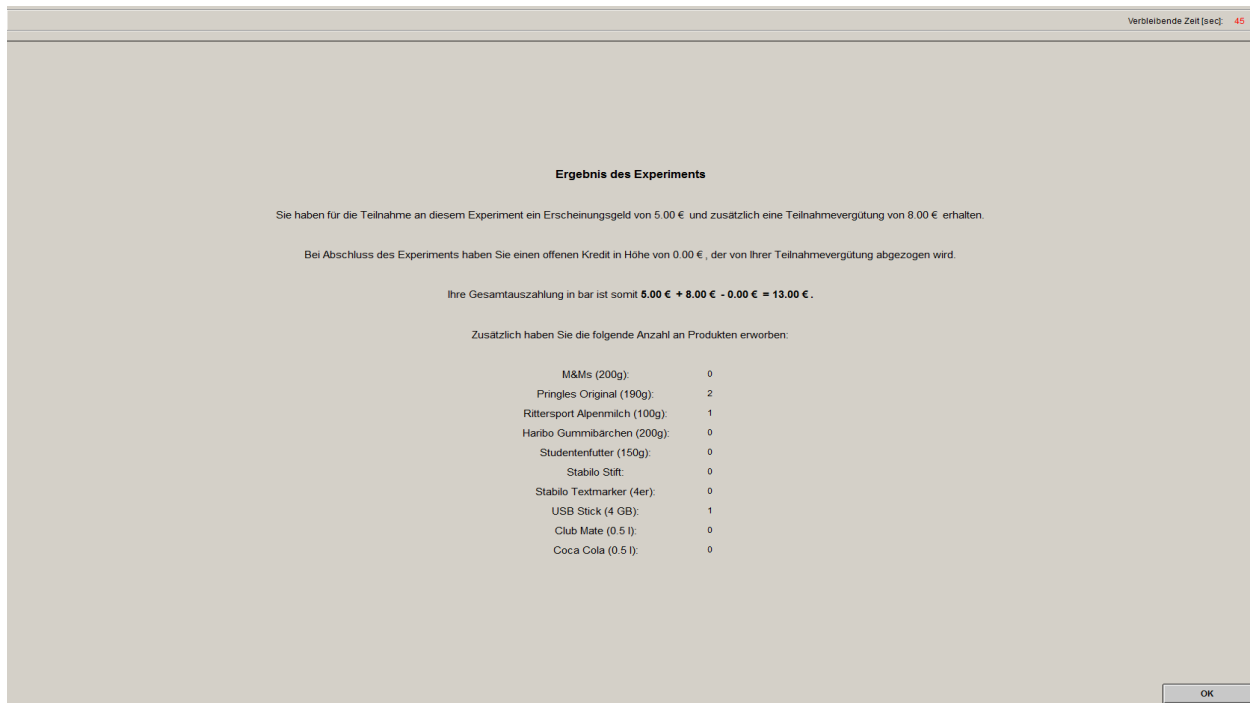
Verbleibende Zeit [sec]: 45

Ergebnis des Experiments

Sie haben für die Teilnahme an diesem Experiment ein Erscheinungsgeld von 5.00 € und zusätzlich eine Teilnahmevergütung von 8.00 € erhalten.

Bei Abschluss des Experiments haben Sie einen offenen Kredit in Höhe von 0.00 € , der von Ihrer Teilnahmevergütung abgezogen wird.

Ihre Gesamtauszahlung in bar ist somit **5.00 € + 8.00 € - 0.00 € = 13.00 €.**

Zusätzlich haben Sie die folgende Anzahl an Produkten erworben:

| | |
|---|---|
| M&Ms (200g): | 0 |
| Pringles Original (190g): | 2 |
| Rittersport Alpenmilch (100g): | 1 |
| Haribo Gummibärchen (200g): | 0 |
| Studentenfutter (150g): | 0 |
| Stabilo Stift: | 0 |
| Stabilo Textmarker (4er): | 0 |
| USB Stick (4 GB): | 1 |
| Club Mate (0.5 l): | 0 |
| Coca Cola (0.5 l): | 0 |

OK